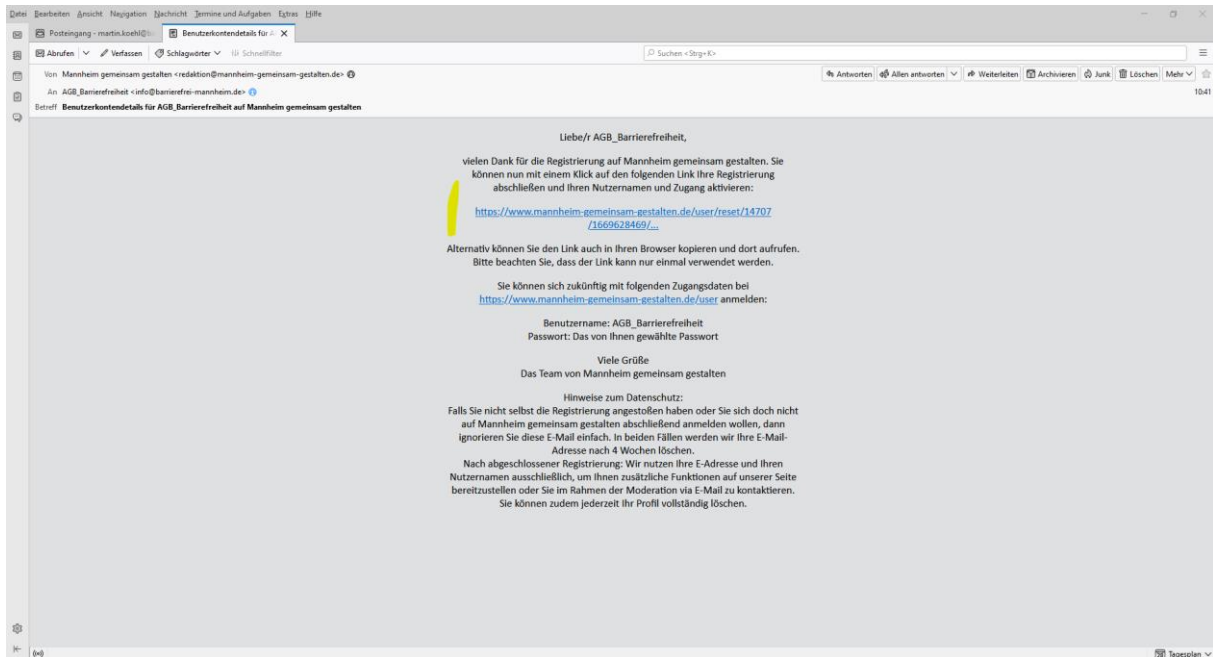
Datei Bearbeiten Ansicht Navigation Nachricht Termine und Aufgaben Extras Hilfe

Posteingang - martin.koehl@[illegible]
Benutzerkontendetails für A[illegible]

Abrufen | Verfassen | Schlagwörter | Schnellfilter

Suchen <Strg+K>

Von Mannheim gemeinsam gestalten <redaktion@mannheim-gemeinsam-gestalten.de>
An AGB_Barrierefreiheit <info@barrierefrei-mannheim.de>
Betreff Benutzerkontendetails für AGB_Barrierefreiheit auf Mannheim gemeinsam gestalten

Antworten | Allen antworten | Weiterleiten | Archivieren | Junk | Löschen | Mehr

10:41

Liebe/r AGB_Barrierefreiheit,

vielen Dank für die Registrierung auf Mannheim gemeinsam gestalten. Sie können nun mit einem Klick auf den folgenden Link Ihre Registrierung abschließen und Ihren Nutzernamen und Zugang aktivieren:

https://www.mannheim-gemeinsam-gestalten.de/user/reset/14707/1669628469/...

Alternativ können Sie den Link auch in Ihren Browser kopieren und dort aufrufen. Bitte beachten Sie, dass der Link kann nur einmal verwendet werden.

Sie können sich zukünftig mit folgenden Zugangsdaten bei https://www.mannheim-gemeinsam-gestalten.de/user anmelden:

Benutzername: AGB_Barrierefreiheit
Passwort: Das von Ihnen gewählte Passwort

Viele Grüße
Das Team von Mannheim gemeinsam gestalten

Hinweise zum Datenschutz:
Falls Sie nicht selbst die Registrierung angestoßen haben oder Sie sich doch nicht auf Mannheim gemeinsam gestalten abschließend anmelden wollen, dann ignorieren Sie diese E-Mail einfach. In beiden Fällen werden wir Ihre E-Mail-Adresse nach 4 Wochen löschen.
Nach abgeschlossener Registrierung: Wir nutzen Ihre E-Adresse und Ihren Nutzernamen ausschließlich, um Ihnen zusätzliche Funktionen auf unserer Seite bereitzustellen oder Sie im Rahmen der Moderation via E-Mail zu kontaktieren. Sie können zudem jederzeit Ihr Profil vollständig löschen.

Tagesplan